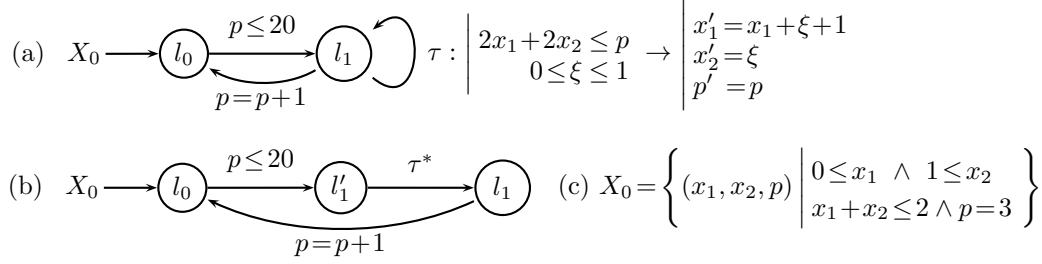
(a) $X_0$ $l_0$ $p \leq 20$ $l_1$ $p = p+1$ $\tau : \left| \begin{array}{r} 2x_1 + 2x_2 \leq p \\ 0 \leq \xi \leq 1 \end{array} \right. \rightarrow \left| \begin{array}{l} x_1' = x_1 + \xi + 1 \\ x_2' = \xi \\ p' = p \end{array} \right.$

(b) $X_0$ $l_0$ $p \leq 20$ $l_1'$ $\tau^*$ $l_1$ $p = p+1$

(c) $X_0 = \left\{ (x_1, x_2, p) \left| \begin{array}{l} 0 \leq x_1 \wedge 1 \leq x_2 \\ x_1 + x_2 \leq 2 \wedge p = 3 \end{array} \right. \right\}$